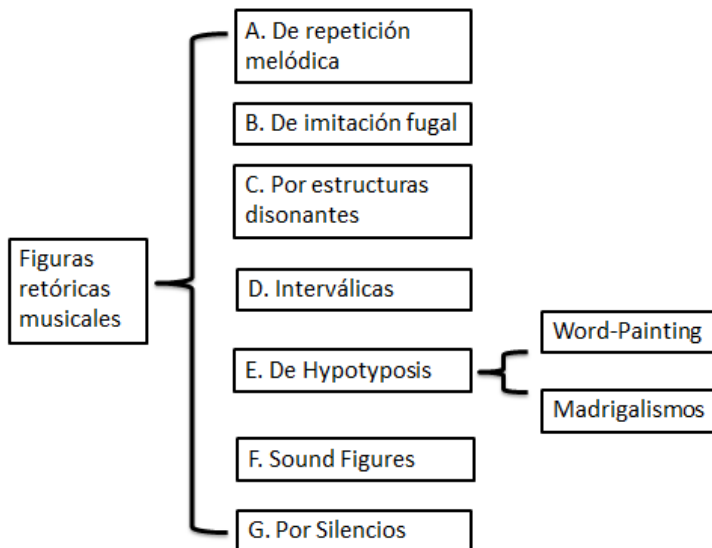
Figuras retóricas musicales

A. De repetición melódica

B. De imitación fugal

C. Por estructuras disonantes

D. Interválicas

E. De Hypotyposis

Word-Painting

Madrigalismos

F. Sound Figures

G. Por Silencios